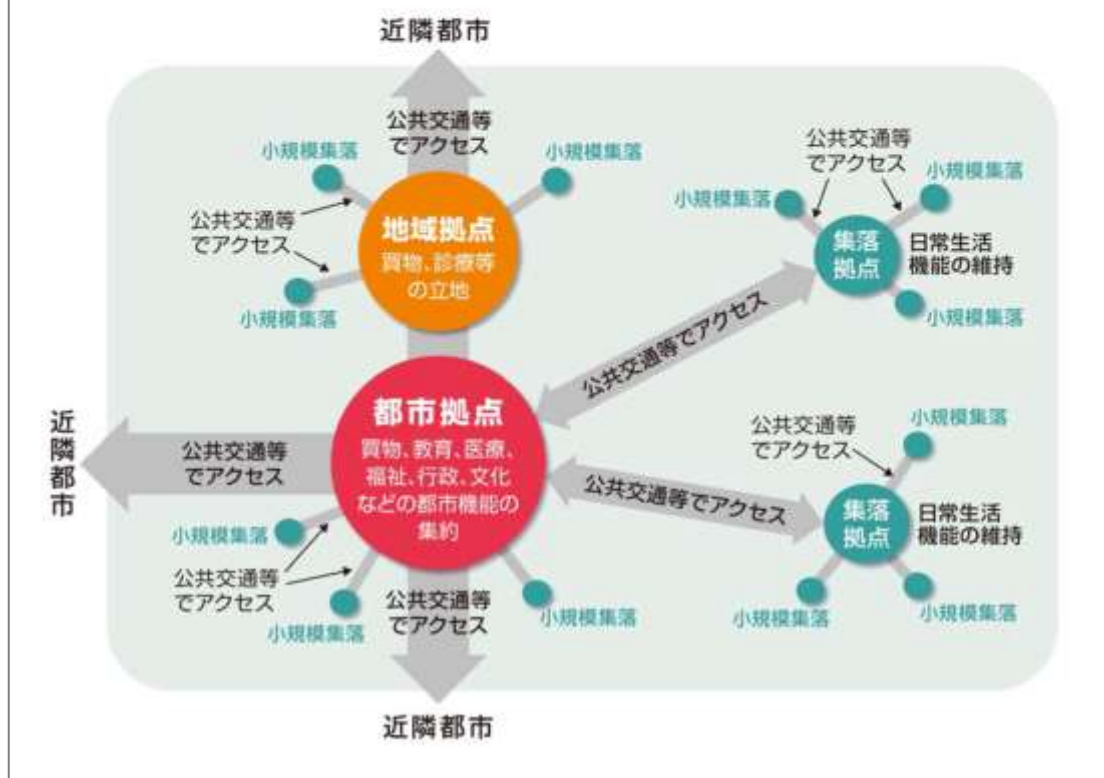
近隣都市

公共交通等でアクセス

小規模集落

小規模集落

公共交通等でアクセス

地域拠点
買物、診療等の立地

小規模集落

公共交通等でアクセス

小規模集落

小規模集落

集落拠点

日常生活機能の維持

小規模集落

公共交通等でアクセス

近隣都市

公共交通等でアクセス

都市拠点
買物、教育、医療、福祉、行政、文化などの都市機能の集約

公共交通等でアクセス

小規模集落

公共交通等でアクセス

集落拠点

日常生活機能の維持

公共交通等でアクセス

小規模集落

小規模集落

公共交通等でアクセス

小規模集落

公共交通等でアクセス

小規模集落

小規模集落

小規模集落

近隣都市